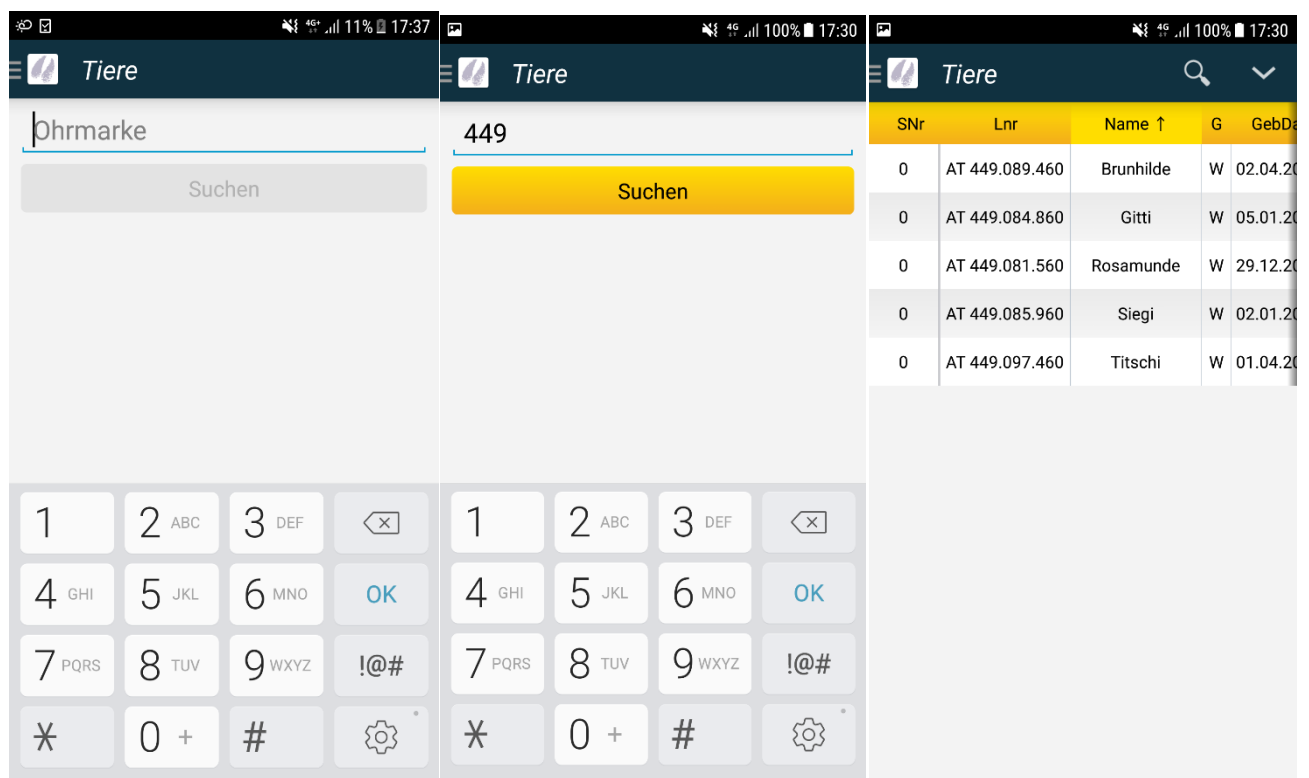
4G+ 11% 17:37

Tiere

Ohrmarke

Suchen

1
2 ABC
3 DEF
4 GHI
5 JKL
6 MNO
OK
7 PQRS
8 TUV
9 WXYZ
!@#
*
0 +
#

4G 100% 17:30

Tiere

449

Suchen

1
2 ABC
3 DEF
4 GHI
5 JKL
6 MNO
OK
7 PQRS
8 TUV
9 WXYZ
!@#
*
0 +
#

4G 100% 17:30

Tiere

| SNr | Lnr | Name ↑ | G | GebDa |
|---|---|---|---|---|
| 0 | AT 449.089.460 | Brunhilde | W | 02.04.20 |
| 0 | AT 449.084.860 | Gitti | W | 05.01.20 |
| 0 | AT 449.081.560 | Rosamunde | W | 29.12.20 |
| 0 | AT 449.085.960 | Siegi | W | 02.01.20 |
| 0 | AT 449.097.460 | Titschi | W | 01.04.20 |